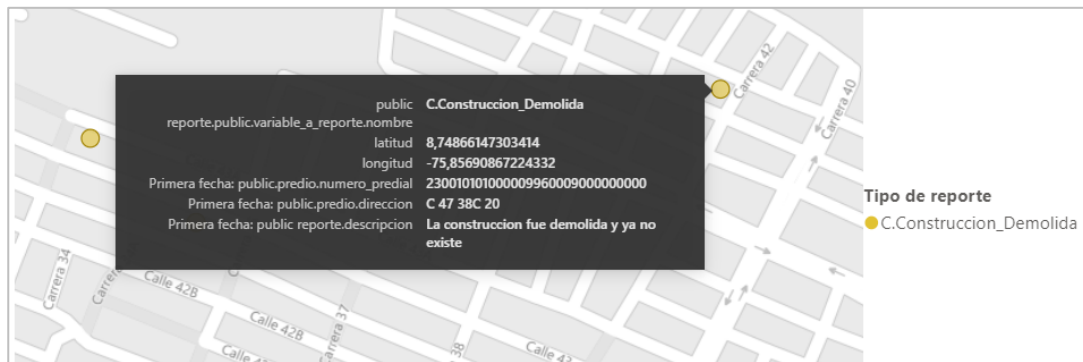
public reporte.public.variable_a_reporte.nombre	C.Construccion_Demolida
latitud	8,74866147303414
longitud	-75,85690867224332
Primera fecha: public.predio.numero_predial	230010101000009960009000000000
Primera fecha: public.predio.direccion	C 47 38C 20
Primera fecha: public reporte.descripcion	La construccion fue demolida y ya no existe

Tipo de reporte
C.Construccion_Demolida

Carrera 42
Carrera 40
Carrera 34
Carrera
Calle 42B
Calle 42B
Carrera 37
Calle 42
Calle 4
38